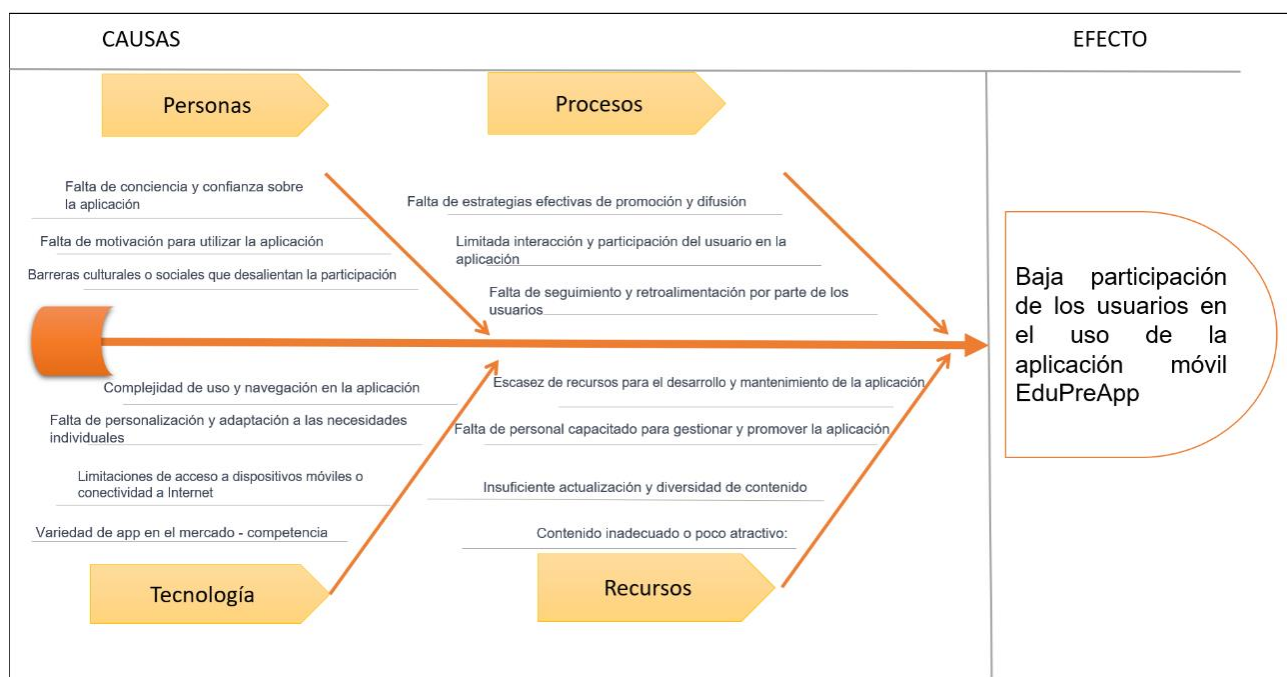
CAUSAS

EFECTO

Personas

Procesos

Falta de conciencia y confianza sobre la aplicación

Falta de motivación para utilizar la aplicación

Barreras culturales o sociales que desalientan la participación

Falta de estrategias efectivas de promoción y difusión

Limitada interacción y participación del usuario en la aplicación

Falta de seguimiento y retroalimentación por parte de los usuarios

Baja participación de los usuarios en el uso de la aplicación móvil EduPreApp

Complejidad de uso y navegación en la aplicación

Falta de personalización y adaptación a las necesidades individuales

Limitaciones de acceso a dispositivos móviles o conectividad a Internet

Variedad de app en el mercado - competencia

Escasez de recursos para el desarrollo y mantenimiento de la aplicación

Falta de personal capacitado para gestionar y promover la aplicación

Insuficiente actualización y diversidad de contenido

Contenido inadecuado o poco atractivo:

Tecnología

Recursos